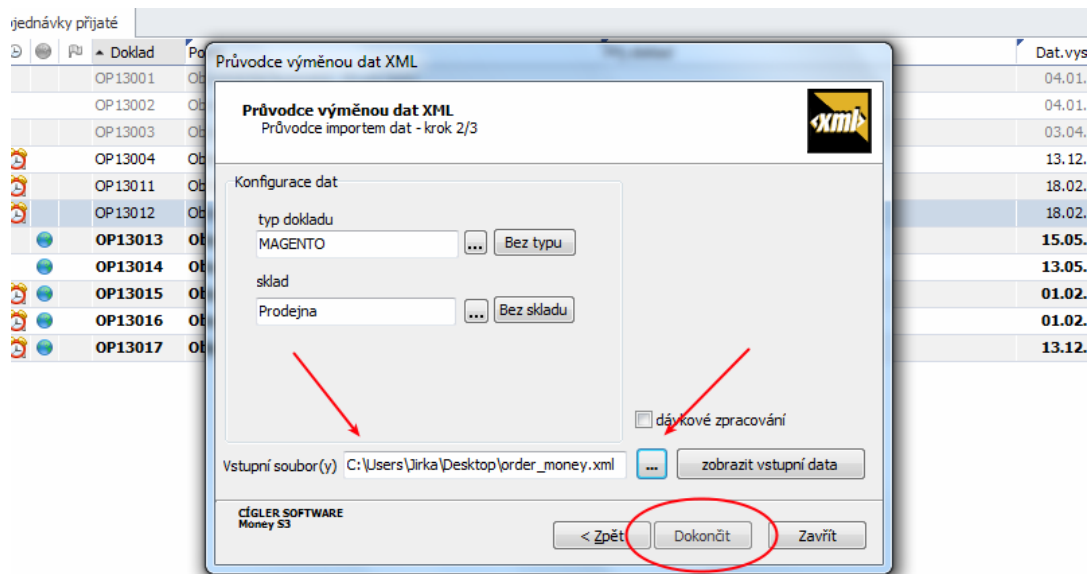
jednávky přijaté

Doklad | Po | Dat.vys
OP13001 | Ob | 04.01.
OP13002 | Ob | 04.01.
OP13003 | Ob | 03.04.
OP13004 | Ob | 13.12.
OP13011 | Ob | 18.02.
OP13012 | Ob | 18.02.
OP13013 | Ob | 15.05.
OP13014 | Ob | 13.05.
OP13015 | Ob | 01.02.
OP13016 | Ob | 01.02.
OP13017 | Ob | 13.12.

Průvodce výměnou dat XML

Průvodce výměnou dat XML
Průvodce importem dat - krok 2/3

xml

Konfigurace dat

typ dokladu
MAGENTO ... Bez typu

sklad
Prodejna ... Bez skladu

dávkové zpracování

Vstupní soubor(y) C:\Users\Jirka\Desktop\order_money.xml ... zobrazit vstupní data

CÍGLER SOFTWARE
Money S3

< Zpět Dokončit Zavřít